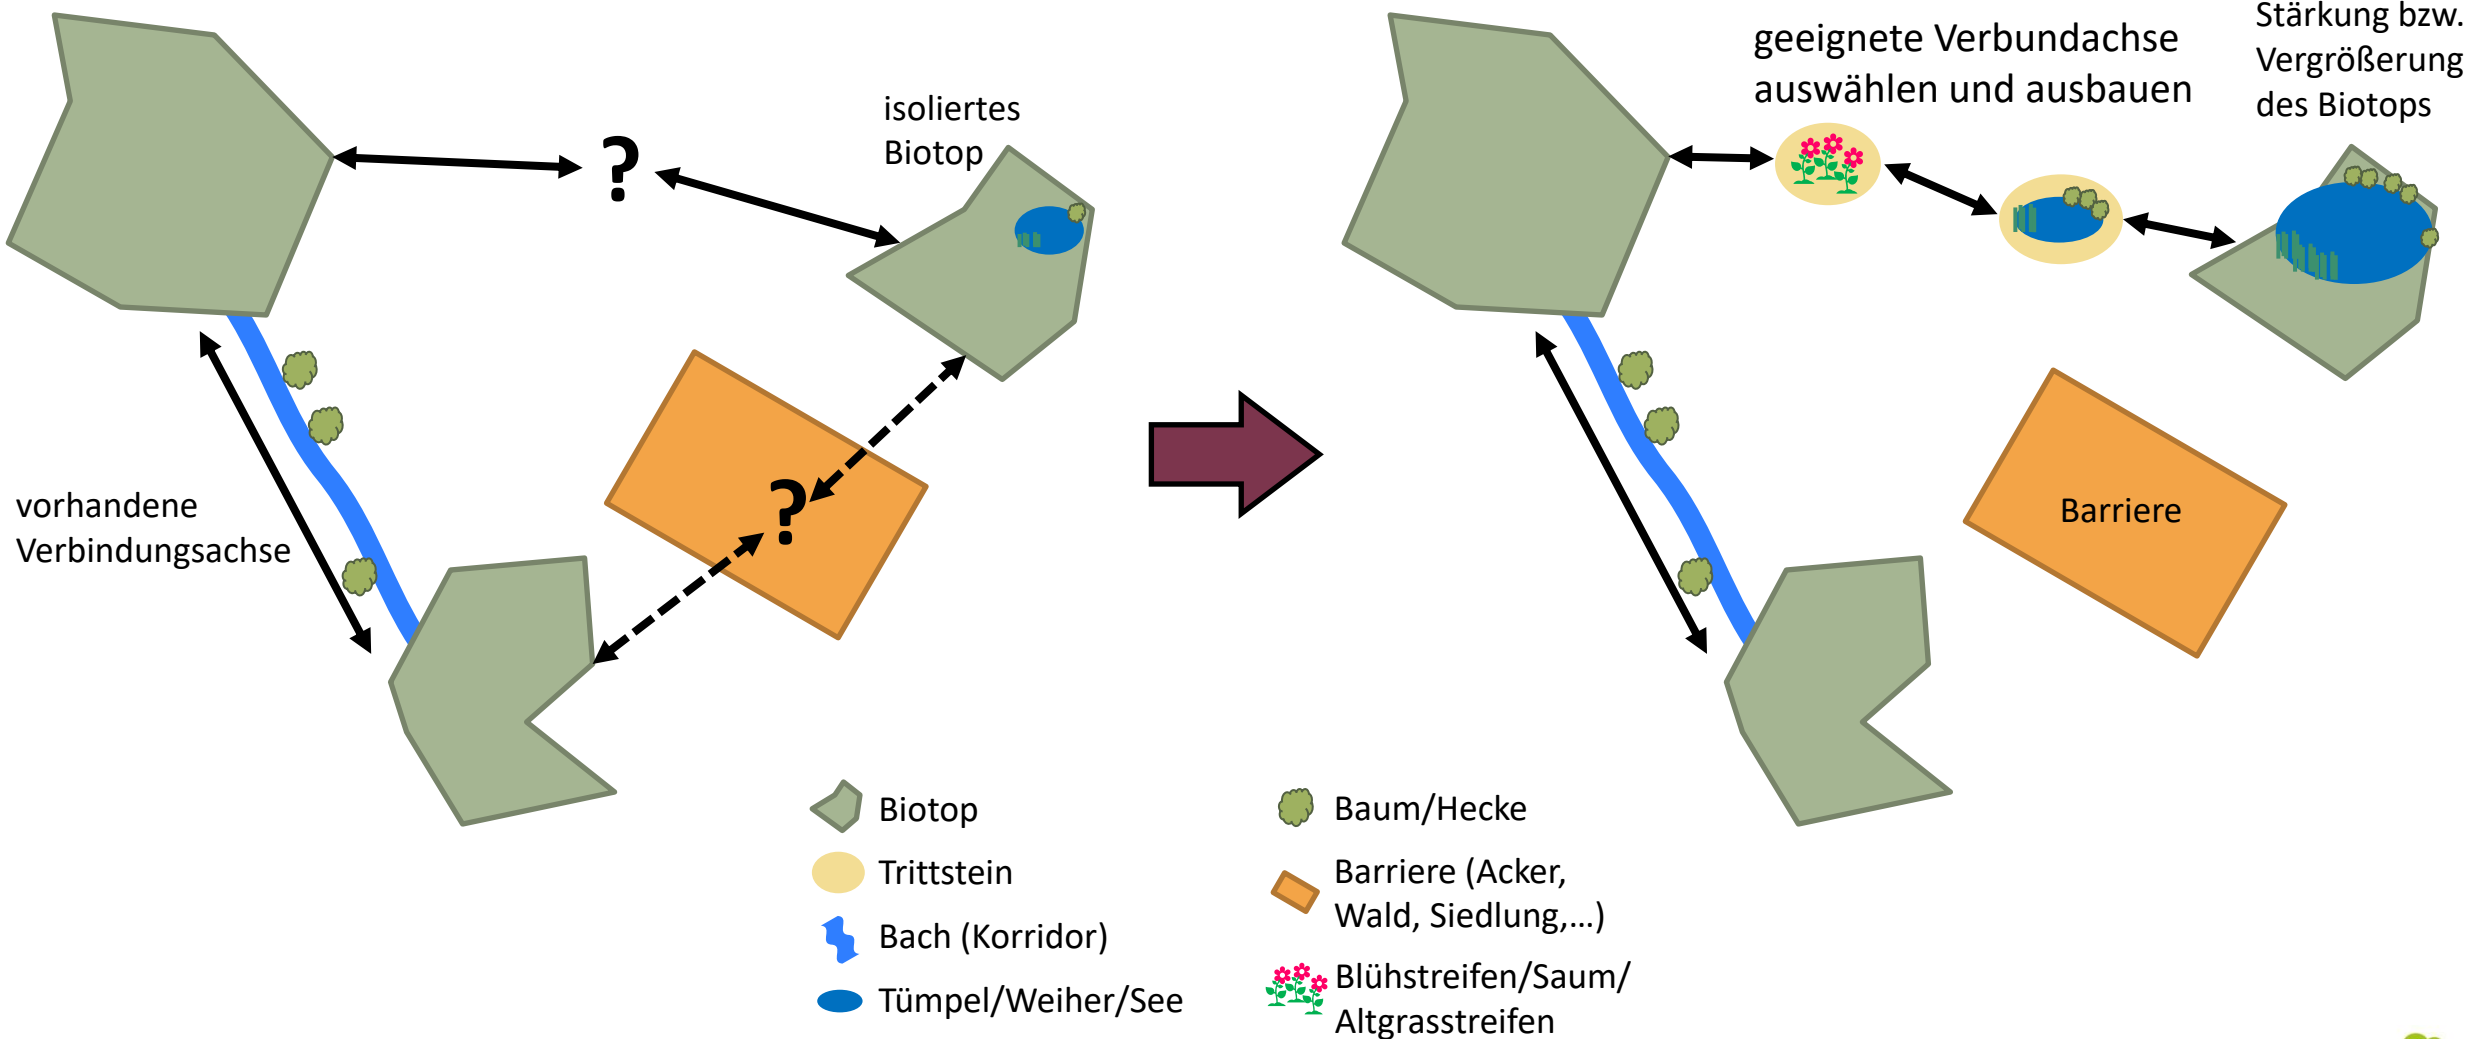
isoliertes Biotop

?

?

vorhandene Verbindungsachse

geeignete Verbundachse auswählen und ausbauen

Stärkung bzw. Vergrößerung des Biotops

Barriere

Biotop

Trittstein

Bach (Korridor)

Tümpel/Weiher/See

Baum/Hecke

Barriere (Acker, Wald, Siedlung,...)

Blühstreifen/Saum/ Altgrasstreifen